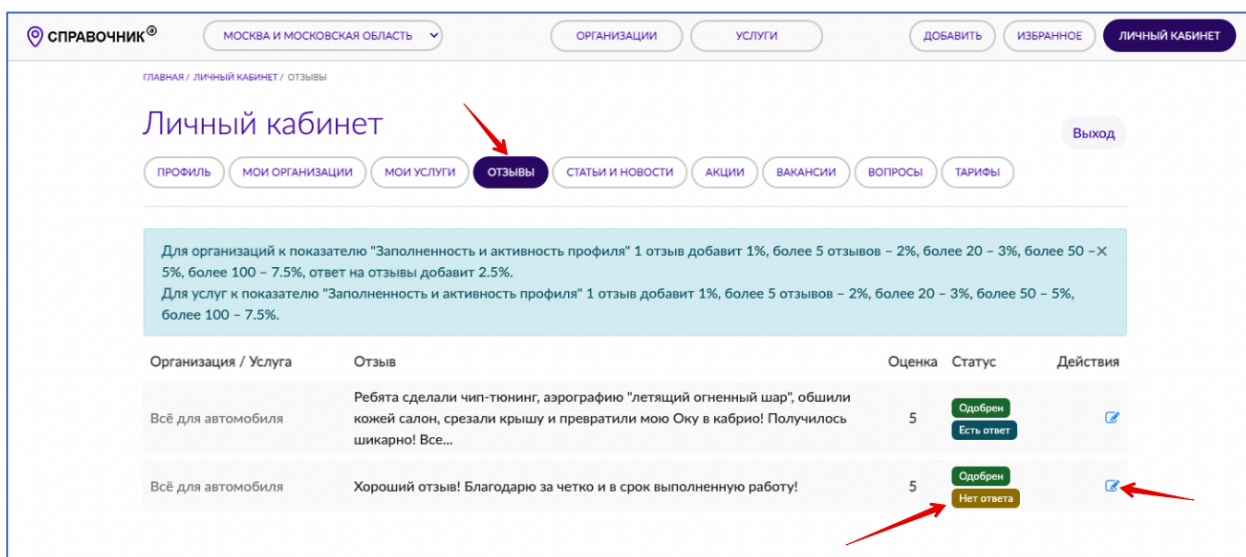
СПРАВОЧНИК®

МОСКВА И МОСКОВСКАЯ ОБЛАСТЬ

ОРГАНИЗАЦИИ

УСЛУГИ

ДОБАВИТЬ

ИЗБРАННОЕ

ЛИЧНЫЙ КАБИНЕТ

ГЛАВНАЯ / ЛИЧНЫЙ КАБИНЕТ / ОТЗЫВЫ

Личный кабинет

Выход

ПРОФИЛЬ | МОИ ОРГАНИЗАЦИИ | МОИ УСЛУГИ | ОТЗЫВЫ | СТАТЬИ И НОВОСТИ | АКЦИИ | ВАКАНСИИ | ВОПРОСЫ | ТАРИФЫ

Для организаций к показателю "Заполненность и активность профиля" 1 отзыв добавит 1%, более 5 отзывов – 2%, более 20 – 3%, более 50 – 5%, более 100 – 7.5%, ответ на отзывы добавит 2.5%.
Для услуг к показателю "Заполненность и активность профиля" 1 отзыв добавит 1%, более 5 отзывов – 2%, более 20 – 3%, более 50 – 5%, более 100 – 7.5%.

×

| Организация / Услуга | Отзыв | Оценка | Статус | Действия |
|---|---|---|---|---|
| Всё для автомобиля | Ребята сделали чип-тюнинг, аэрографию "летящий огненный шар", обшили кожей салон, срезали крышу и превратили мою Оку в кабрио! Получилось шикарно! Все... | 5 | Одобрен Есть ответ | |
| Всё для автомобиля | Хороший отзыв! Благодарю за четко и в срок выполненную работу! | 5 | Одобрен Нет ответа | |